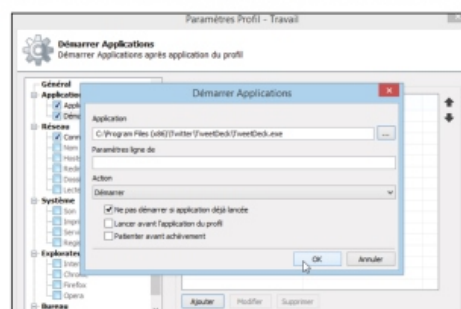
Paramètres Profil - Travail

Démarrer Applications
Démarrer Applications après application du profil

Général
Applicat
Appli
Déma
Réseau
Conn
Nom
Hosts
Redé
Dossi
Lecte
Système
Son
Impr
Servi
Regis
Explorate
Inter
Chrom
Firefox
Opera
Bureau

Démarrer Applications

Application
C:\Program Files (x86)\Twitter\TweetDeck\TweetDeck.exe
...
Paramètres ligne de

Action
Démarrer

Ne pas démarrer si application déjà lancée
Lancer avant l'application du profil
Patienter avant achèvement

OK
Annuler

Ajouter
Modifier
Supprimer